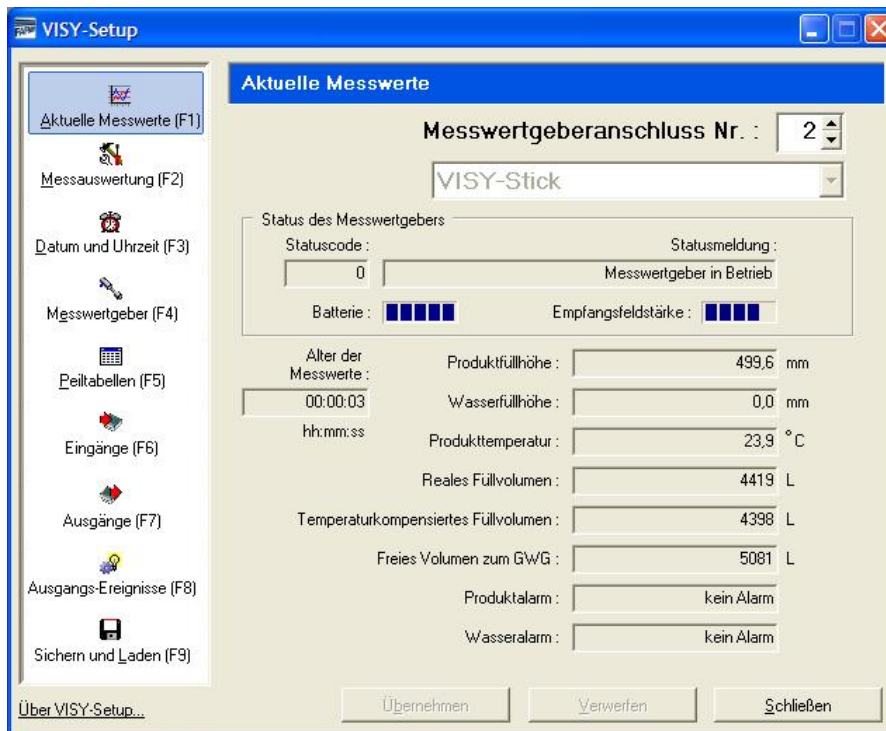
VISY-Setup

Aktuelle Messwerte (F1)

Messauswertung (F2)

Datum und Uhrzeit (F3)

Messwertgeber (F4)

Peiltabellen (F5)

Eingänge (F6)

Ausgänge (F7)

Ausgangs-Ereignisse (F8)

Sichern und Laden (F9)

Über VISY-Setup...

Aktuelle Messwerte

Messwertgeberanschluss Nr. : 2

VISY-Stick

Status des Messwertgebers

Statuscode : 0

Statusmeldung : Messwertgeber in Betrieb

Batterie :

Empfangsfeldstärke :

Alter der Messwerte : 00:00:03 hh:mm:ss

| | | |
|---|---|---|
| Produktfüllhöhe : | 499,6 | mm |
| Wasserfüllhöhe : | 0,0 | mm |
| Produkttemperatur : | 23,9 | °C |
| Reales Füllvolumen : | 4419 | L |
| Temperaturkompensiertes Füllvolumen : | 4398 | L |
| Freies Volumen zum GWG : | 5081 | L |
| Produktalarm : | kein Alarm | |
| Wasseralarm : | kein Alarm | |

Übernehmen Verwerfen Schließen